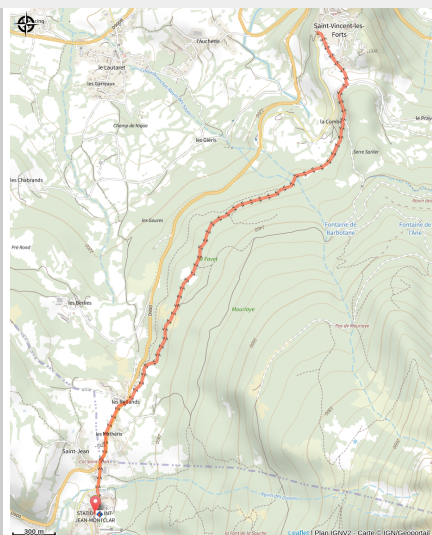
Saint-Vincent-les-Forts

l'Aiguille

le Cautaret

les Garnaux

Champ de Roux

les Gleïs

la Combe

Serre Sarlier

les Chabrands

les Gaures

Fontaine de Barbotane

Fontaine de l'Arie

Pré Rond

le Forel

Mauvieye

les Bérées

les Baylands

les Méthéris

Saint-Jean

STADE SAINT-JEAN-MONTCLAR

300 m

Leaflet | Plan IGNv2 - Carte © IGN/Geoportail